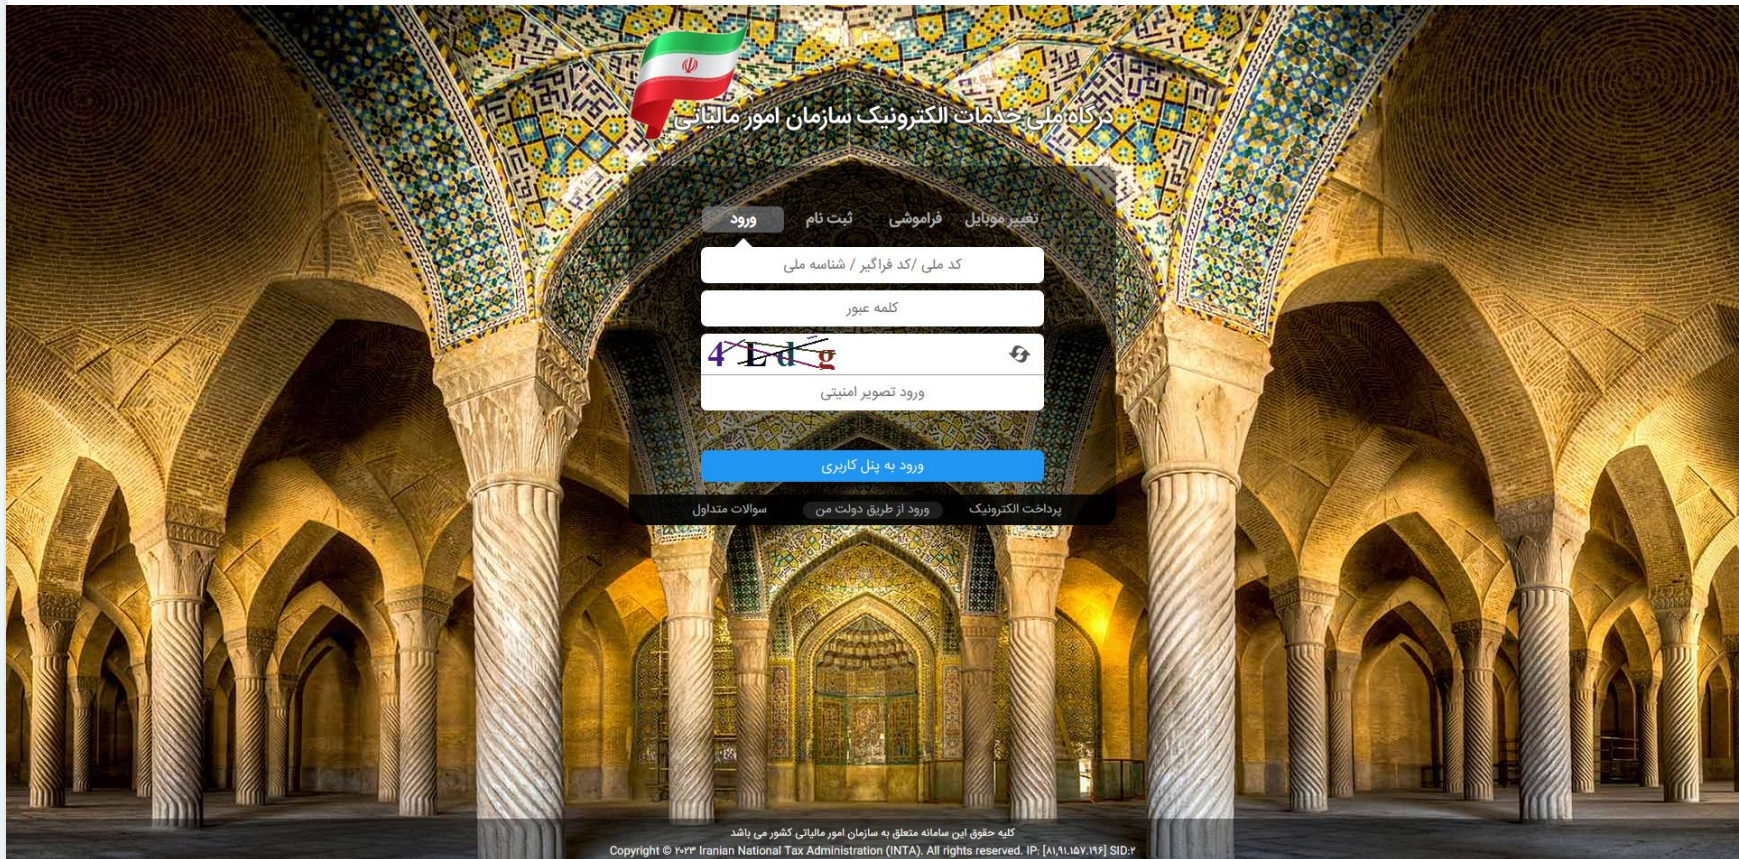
درگاه ملی خدمات الکترونیک سازمان امور مالیاتی

تغییر موبایل فراموشی ثبت نام ورود

کد ملی /کد فراگیر / شناسه ملی

کلمه عبور

4 Ldg

ورود تصویر امنیتی

ورود به پنل کاربری

پرداخت الکترونیک ورود از طریق دولت من سوالات متداول

کلیه حقوق این سامانه متعلق به سازمان امور مالیاتی کشور می باشد
Copyright © ۲۰۲۳ Iranian National Tax Administration (INTA). All rights reserved. IP: [۸۱.۹۱.۱۵۷.۱۹۶] SID:۲